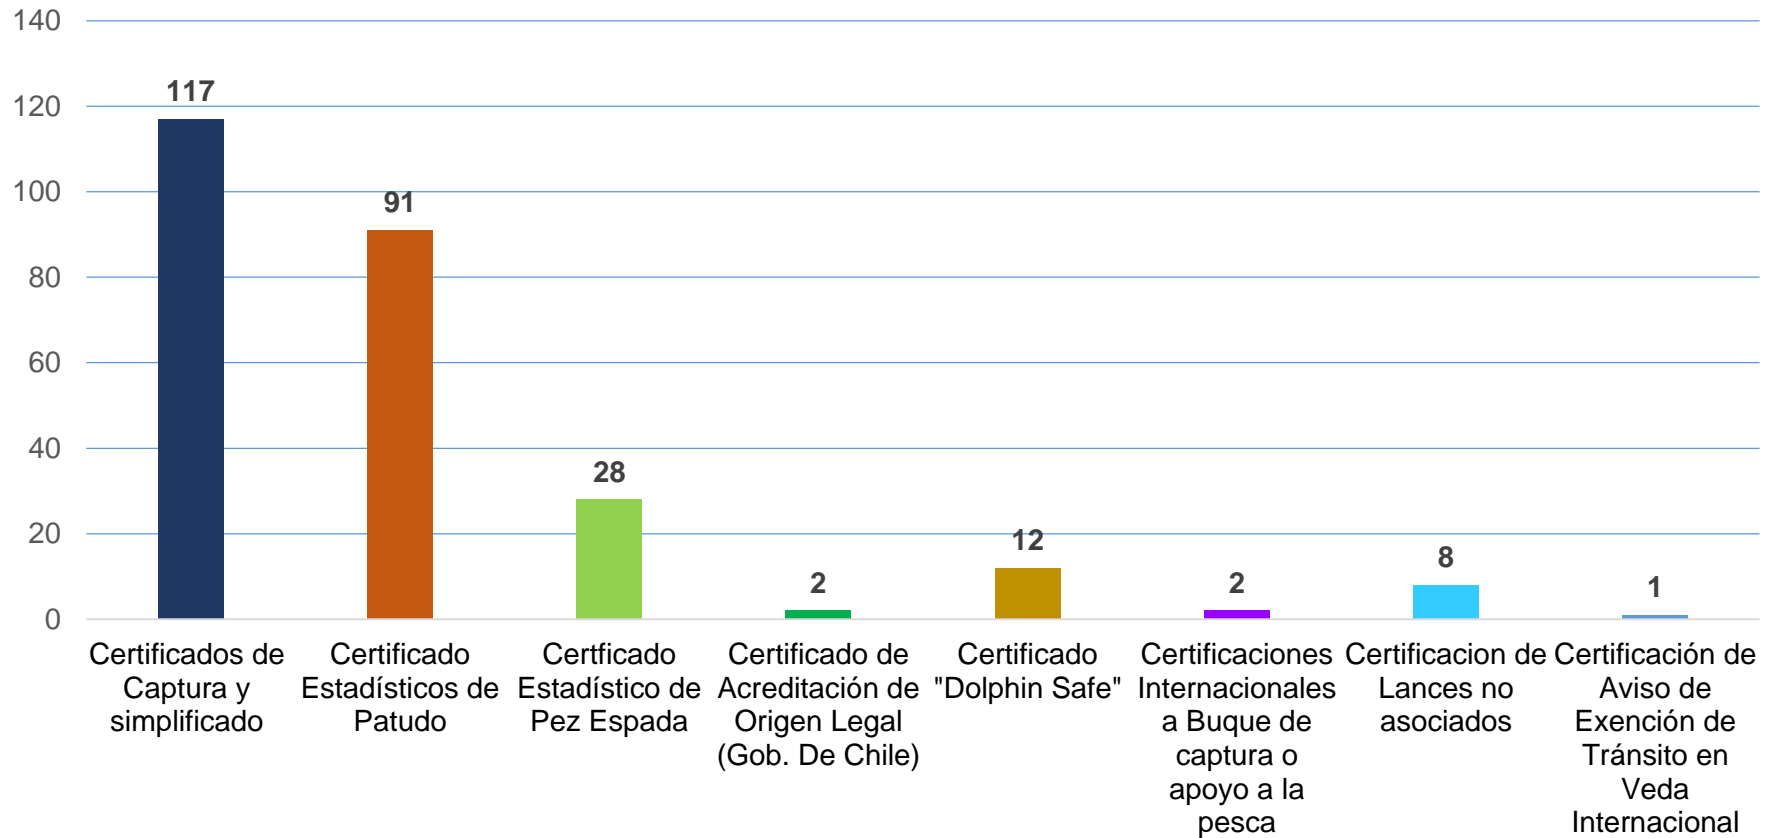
140
120
100
80
60
40
20
0

117
91
28
2
12
2
8
1

Certificados de Captura y simplificado
Certificado Estadísticos de Patudo
Certficado Estadístico de Pez Espada
Certificado de Acreditación de Origen Legal (Gob. De Chile)
Certificado "Dolphin Safe"
Certificaciones Internacionales a Buque de captura o apoyo a la pesca
Certificacion de Lances no asociados
Certificación de Aviso de Exención de Tránsito en Veda Internacional